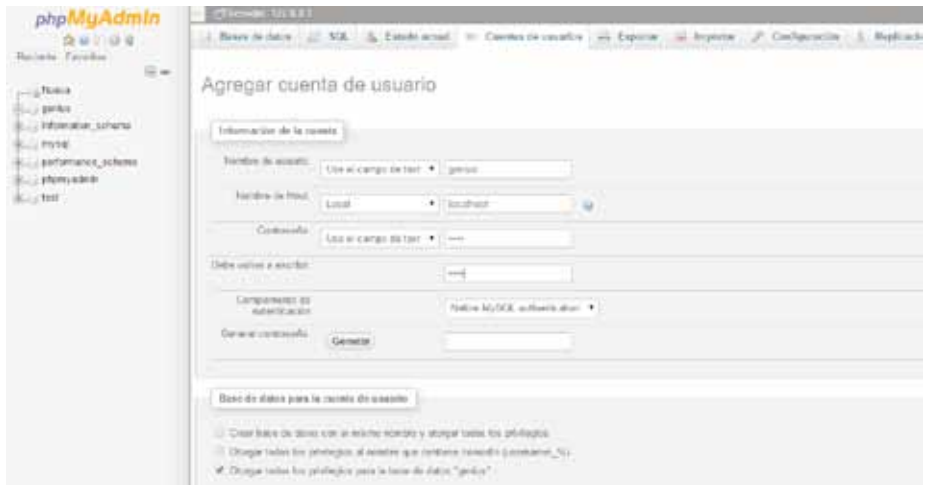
phpMyAdmin

Reciente Favoritas

Nueva
genius
information_schema
mysql
performance_schema
phpmyadmin
test

Servidor: 127.0.0.1

Bases de datos SQL Estado actual Cuentas de usuarios Exportar Importar Configuración Replicación

Agregar cuenta de usuario

Información de la cuenta

Nombre de usuario: Use el campo de text genius

Nombre de Host: Local localhost

Contraseña: Use el campo de text ••••

Debe volver a escribir: ••••

Complemento de autenticación: Native MySQL authentication

Generar contraseña: Generar

Base de datos para la cuenta de usuario

Crear base de datos con el mismo nombre y otorgar todos los privilegios.

Otorgar todos los privilegios al nombre que contiene comodín (username\_%).

Otorgar todos los privilegios para la base de datos "genius"